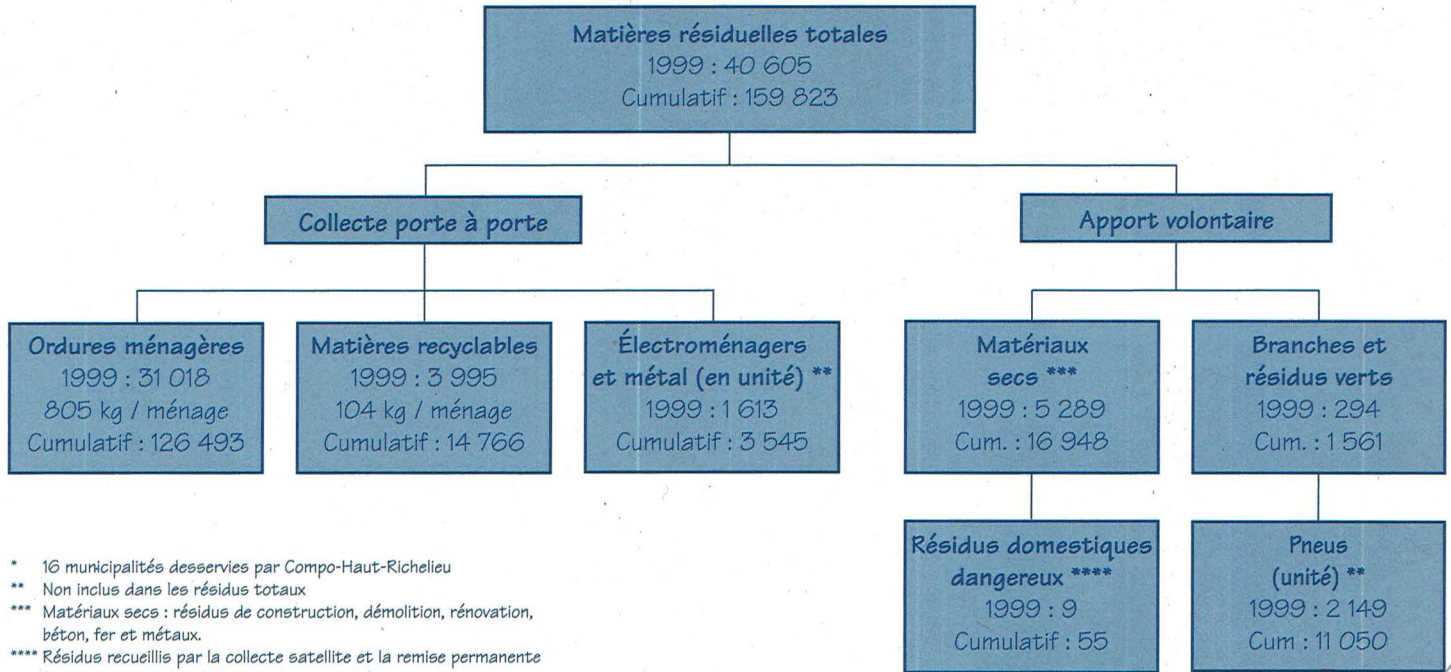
Matières résiduelles totales
1999 : 40 605
Cumulatif : 159 823

Collecte porte à porte

Apport volontaire

Ordures ménagères
1999 : 31 018
805 kg / ménage
Cumulatif : 126 493

Matières recyclables
1999 : 3 995
104 kg / ménage
Cumulatif : 14 766

Électroménagers et métal (en unité) **
1999 : 1 613
Cumulatif : 3 545

Matériaux secs ***
1999 : 5 289
Cum. : 16 948

Branches et résidus verts
1999 : 294
Cum. : 1 561

Résidus domestiques dangereux ****
1999 : 9
Cumulatif : 55

Pneus (unité) **
1999 : 2 149
Cum : 11 050

* 16 municipalités desservies par Compo-Haut-Richelieu
** Non inclus dans les résidus totaux
*** Matériaux secs : résidus de construction, démolition, rénovation, béton, fer et métaux.
**** Résidus recueillis par la collecte satellite et la remise permanente